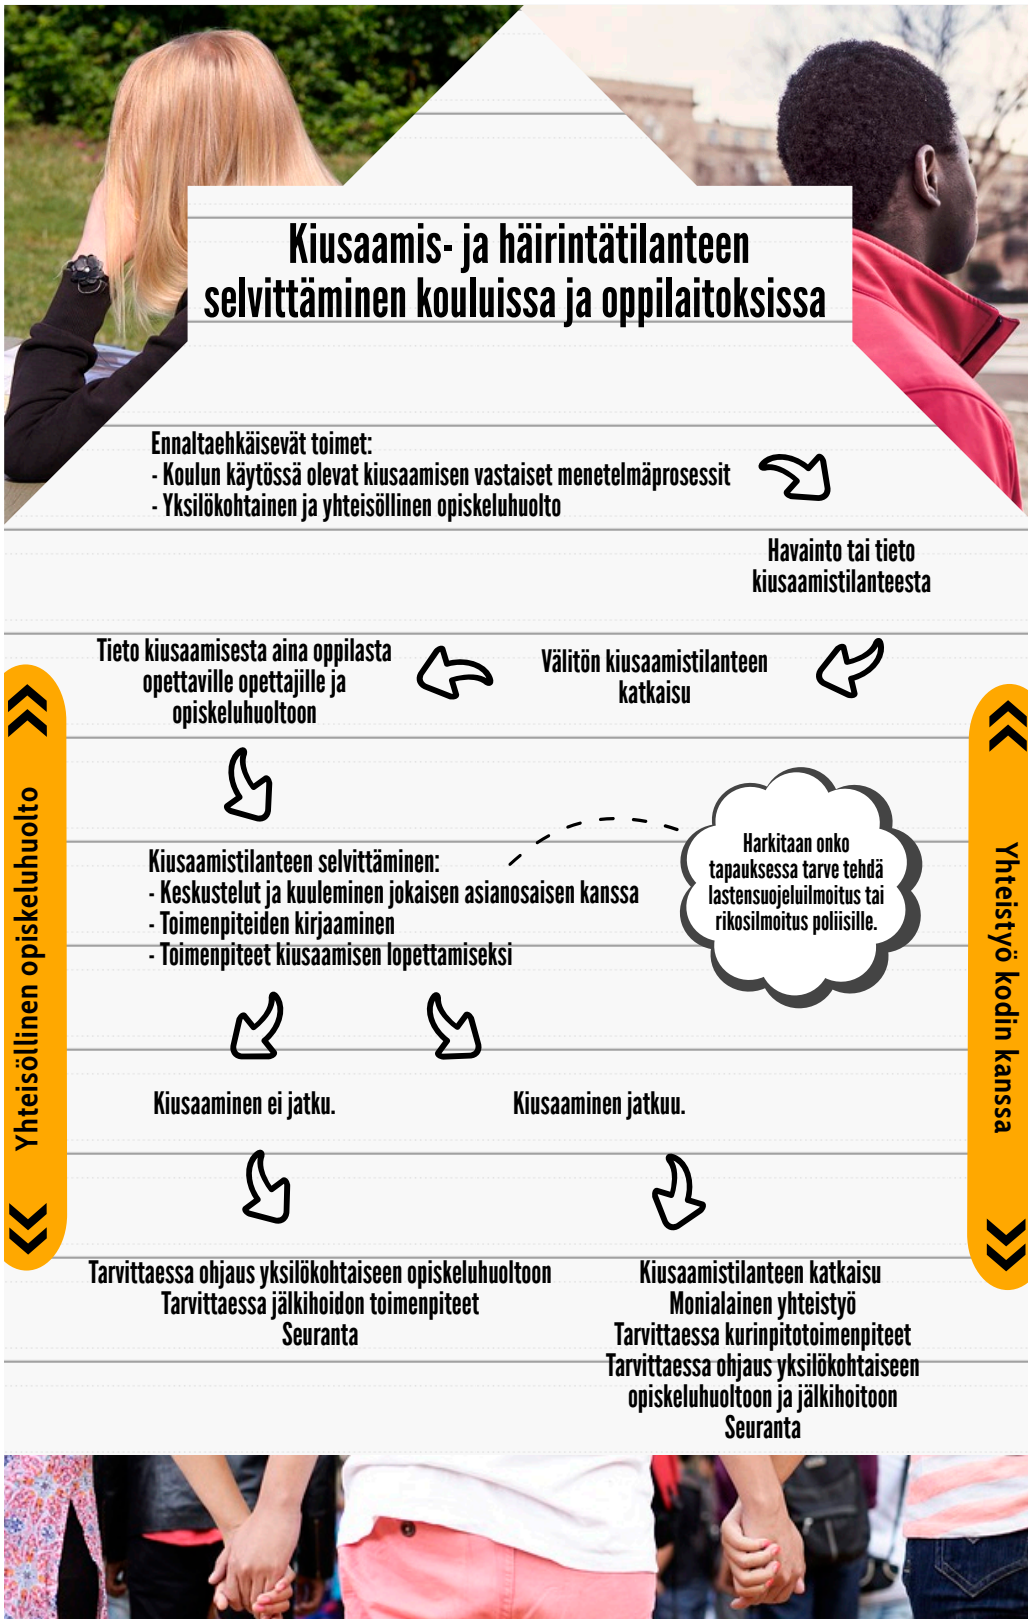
Kiusaamis- ja häirintätilanteen selvittäminen kouluissa ja oppilaitoksissa

Ennaltaehkäisevät toimet:
- Koulun käytössä olevat kiusaamisen vastaiset menetelmäprosessit
- Yksilökohtainen ja yhteisöllinen opiskeluhuolto

Havainto tai tieto kiusaamistilanteesta

Välitön kiusaamistilanteen katkaisu

Tieto kiusaamisesta aina oppilasta opettaville opettajille ja opiskeluhuoltoon

Kiusaamistilanteen selvittäminen:
- Keskustelut ja kuuleminen jokaisen asianosaisen kanssa
- Toimenpiteiden kirjaaminen
- Toimenpiteet kiusaamisen lopettamiseksi

Harkitaan onko tapauksessa tarve tehdä lastensuojeluilmoitus tai rikosilmoitus poliisille.

Kiusaaminen ei jatku.

Kiusaaminen jatkuu.

Tarvittaessa ohjaus yksilökohtaiseen opiskeluhuoltoon
Tarvittaessa jälkihoidon toimenpiteet
Seuranta

Kiusaamistilanteen katkaisu
Monialainen yhteistyö
Tarvittaessa kurinpitotoimenpiteet
Tarvittaessa ohjaus yksilökohtaiseen opiskeluhuoltoon ja jälkihoitoon
Seuranta

Yhteisöllinen opiskeluhuolto

Yhteistyö kodin kanssa